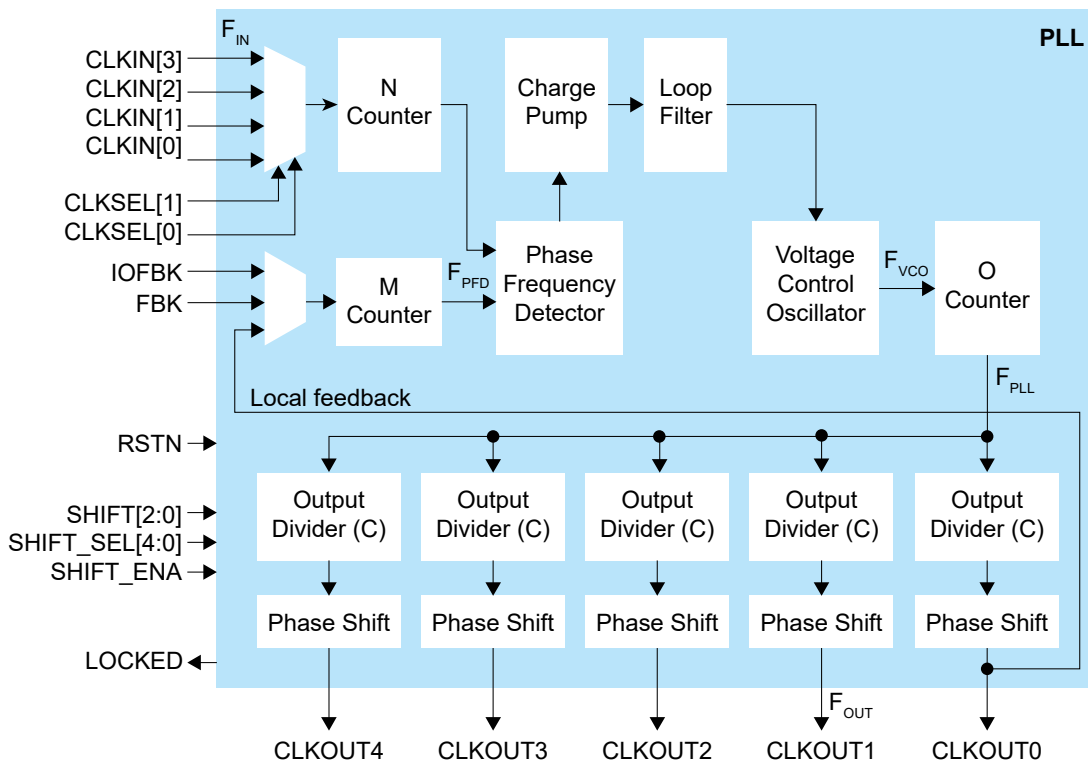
$F_{IN}$

PLL

CLKIN[3]
CLKIN[2]
CLKIN[1]
CLKIN[0]

CLKSEL[1]
CLKSEL[0]

N Counter

Charge Pump

Loop Filter

Phase Frequency Detector

Voltage Control Oscillator

$F_{VCO}$

O Counter

IOFBK
FBK

M Counter

$F_{PFD}$

$F_{PLL}$

Local feedback

RSTN

SHIFT[2:0]
SHIFT_SEL[4:0]
SHIFT_ENA

Output Divider (C)
Output Divider (C)
Output Divider (C)
Output Divider (C)
Output Divider (C)

Phase Shift
Phase Shift
Phase Shift
Phase Shift
Phase Shift

LOCKED

$F_{OUT}$

CLKOUT4
CLKOUT3
CLKOUT2
CLKOUT1
CLKOUT0